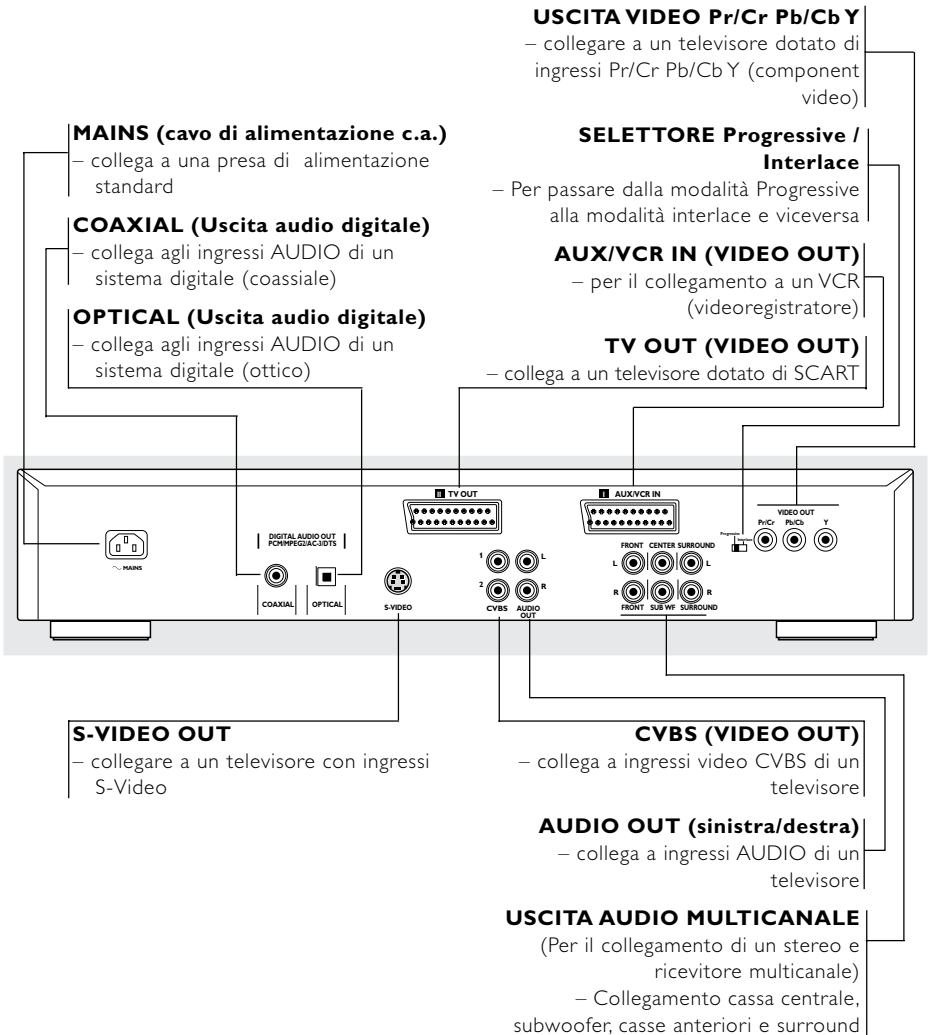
USCITA VIDEO Pr/Cr Pb/Cb Y
– collegare a un televisore dotato di ingressi Pr/Cr Pb/Cb Y (component video)

MAINS (cavo di alimentazione c.a.)
– collega a una presa di alimentazione standard

SELETTORE Progressive / Interlace
– Per passare dalla modalità Progressive alla modalità interlace e viceversa

COAXIAL (Uscita audio digitale)
– collega agli ingressi AUDIO di un sistema digitale (coassiale)

AUX/VCR IN (VIDEO OUT)
– per il collegamento a un VCR (videoregistratore)

OPTICAL (Uscita audio digitale)
– collega agli ingressi AUDIO di un sistema digitale (ottico)

TV OUT (VIDEO OUT)
– collega a un televisore dotato di SCART

MAINS
DIGITAL AUDIO OUT PCM/MPEG2/AC-3/DTS
COAXIAL
OPTICAL
S-VIDEO
TV OUT
1 L
2 R
CVBS
AUDIO OUT
AUX/VCR IN
FRONT CENTER SURROUND
L L
R R
FRONT SUB WF SURROUND
Progressive
Interlace
VIDEO OUT
Pr/Cr Pb/Cb Y

S-VIDEO OUT
– collegare a un televisore con ingressi S-Video

CVBS (VIDEO OUT)
– collega a ingressi video CVBS di un televisore

AUDIO OUT (sinistra/destra)
– collega a ingressi AUDIO di un televisore

USCITA AUDIO MULTICANALE
(Per il collegamento di un stereo e ricevitore multicanale)
– Collegamento cassa centrale, subwoofer, casse anteriori e surround